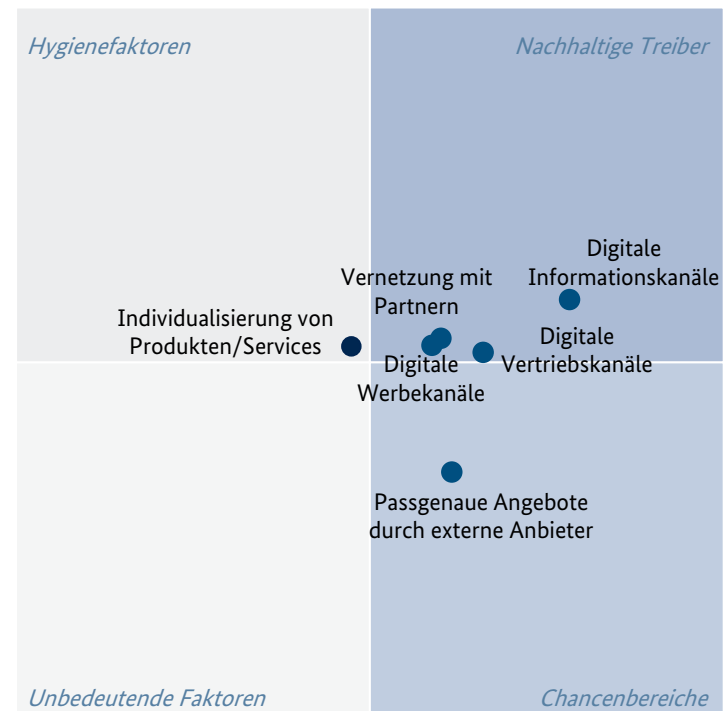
Hygienefaktoren

Nachhaltige Treiber

Digitale Informationskanäle

Vernetzung mit Partnern

Individualisierung von Produkten/Services

Digitale Vertriebskanäle

Digitale Werbekanäle

Passgenaue Angebote durch externe Anbieter

Unbedeutende Faktoren

Chancenbereiche